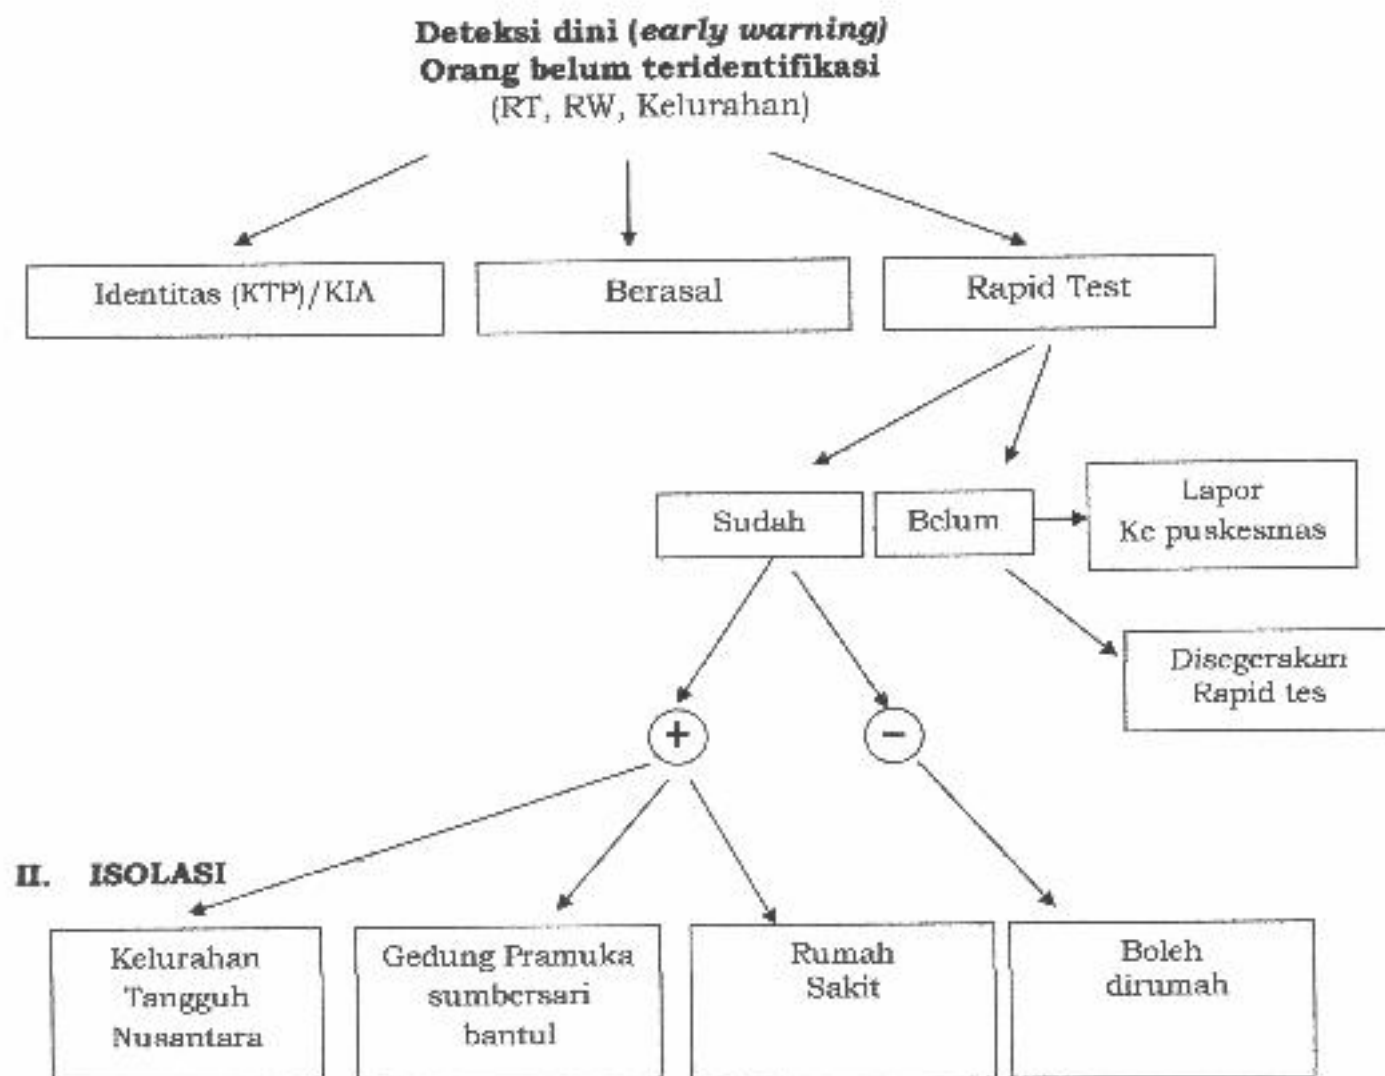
Deteksi dini (*early warning*)
Orang belum teridentifikasi
(RT, RW, Kelurahan)

Identitas (KTP)/KIA

Berasal

Rapid Test

Sudah

Belum

Lapor
Ke puskesmas

Disegerakan
Rapid tes

+

−

II. ISOLASI

Kelurahan
Tangguh
Nusantara

Gedung Pramuka
sumbersari
bantul

Rumah
Sakit

Boleh
dirumah